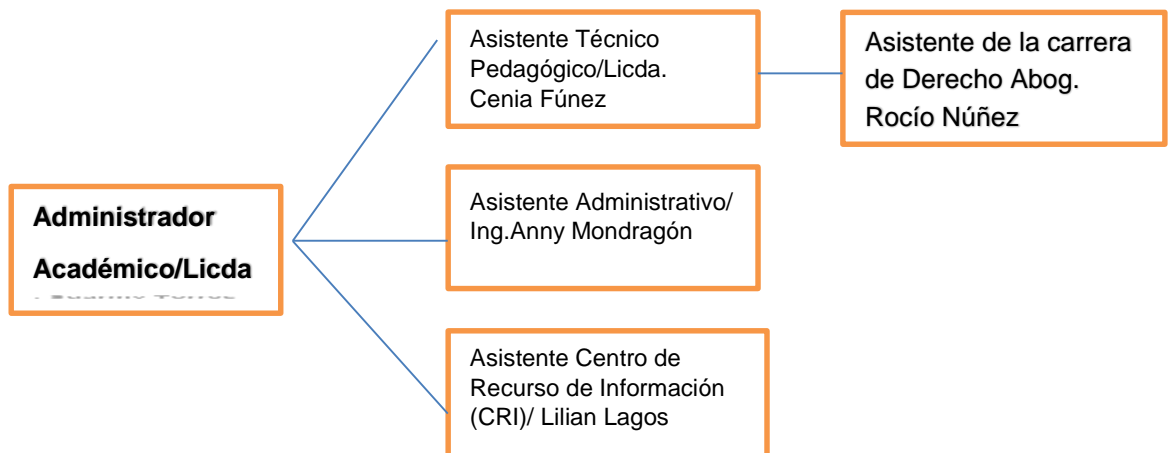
Administrador

Académico/Licda

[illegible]

Asistente Técnico Pedagógico/Licda. Cenia Fúnez

Asistente de la carrera de Derecho Abog. Rocío Núñez

Asistente Administrativo/ Ing.Anny Mondragón

Asistente Centro de Recurso de Información (CRI)/ Lilian Lagos